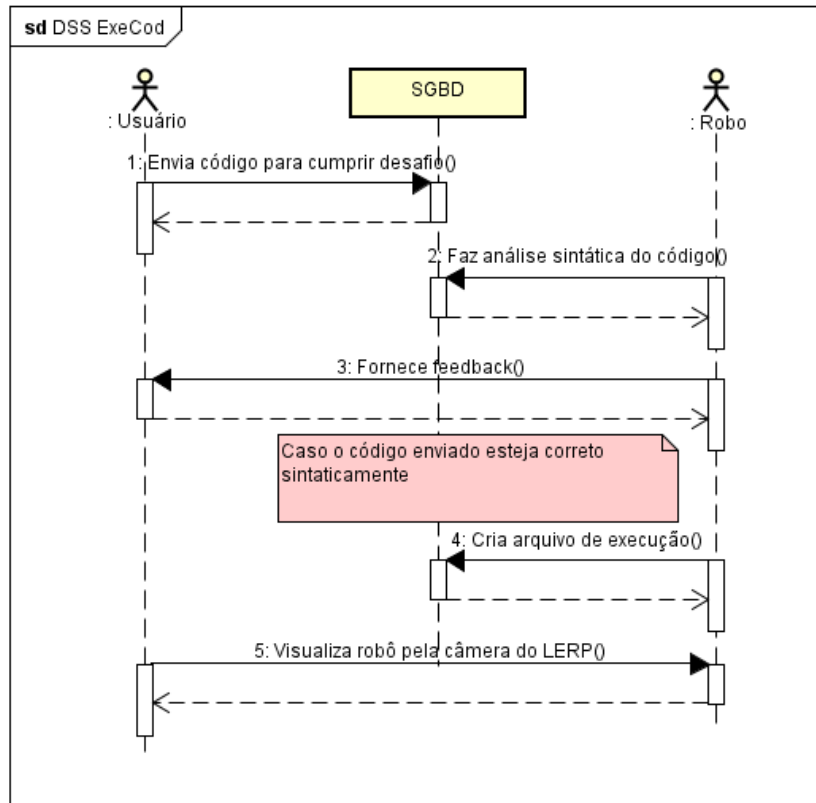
sd DSS ExeCod

: Usuário

SGBD

: Robo

1: Envia código para cumprir desafio()

2: Faz análise sintática do código()

3: Fornece feedback()

Caso o código enviado esteja correto sintaticamente

4: Cria arquivo de execução()

5: Visualiza robô pela câmera do LERP()